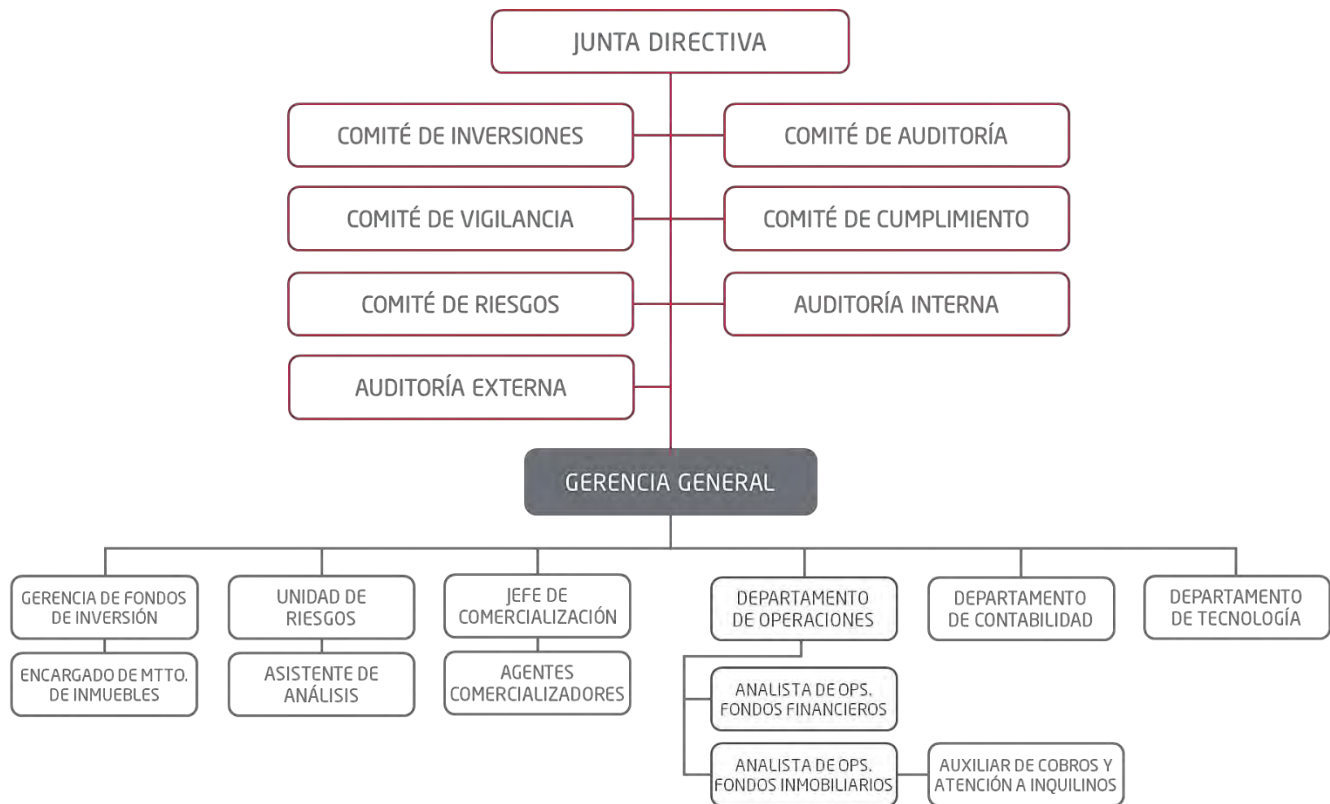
JUNTA DIRECTIVA

COMITÉ DE INVERSIONES

COMITÉ DE AUDITORÍA

COMITÉ DE VIGILANCIA

COMITÉ DE CUMPLIMIENTO

COMITÉ DE RIESGOS

AUDITORÍA INTERNA

AUDITORÍA EXTERNA

GERENCIA GENERAL

GERENCIA DE FONDOS DE INVERSIÓN

ENCARGADO DE MTTO. DE INMUEBLES

UNIDAD DE RIESGOS

ASISTENTE DE ANÁLISIS

JEFE DE COMERCIALIZACIÓN

AGENTES COMERCIALIZADORES

DEPARTAMENTO DE OPERACIONES

ANALISTA DE OPS. FONDOS FINANCIEROS

ANALISTA DE OPS. FONDOS INMOBILIARIOS

AUXILIAR DE COBROS Y ATENCIÓN A INQUILINOS

DEPARTAMENTO DE CONTABILIDAD

DEPARTAMENTO DE TECNOLOGÍA